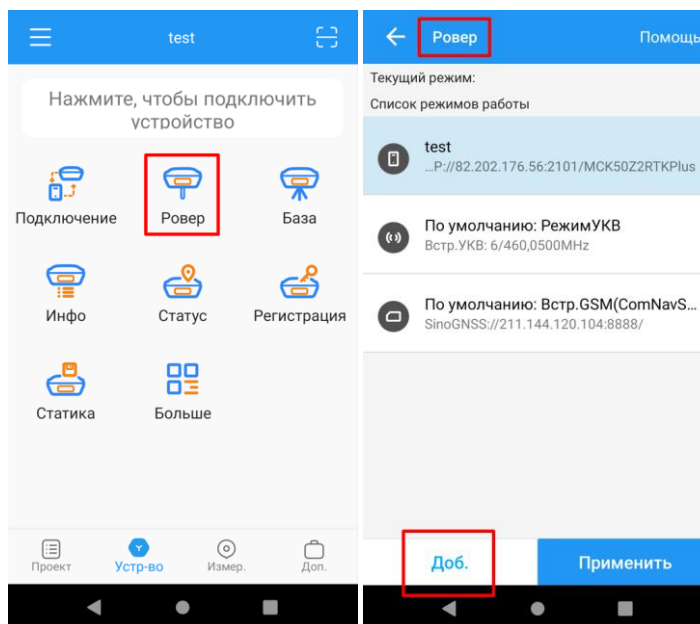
test

Нажмите, чтобы подключить устройство

Подключение
Ровер
База
Инфо
Статус
Регистрация
Статика
Больше

Проект
Устр-во
Измер.
Доп.

Ровер
Помощь

Текущий режим:
Список режимов работы

test
...P://82.202.176.56:2101/MCK50Z2RTKPlus

По умолчанию: РежимУКВ
Встр.УКВ: 6/460,0500MHz

По умолчанию: Встр.GSM(ComNavS...
SinoGNSS://211.144.120.104:8888/

Доб.
Применить